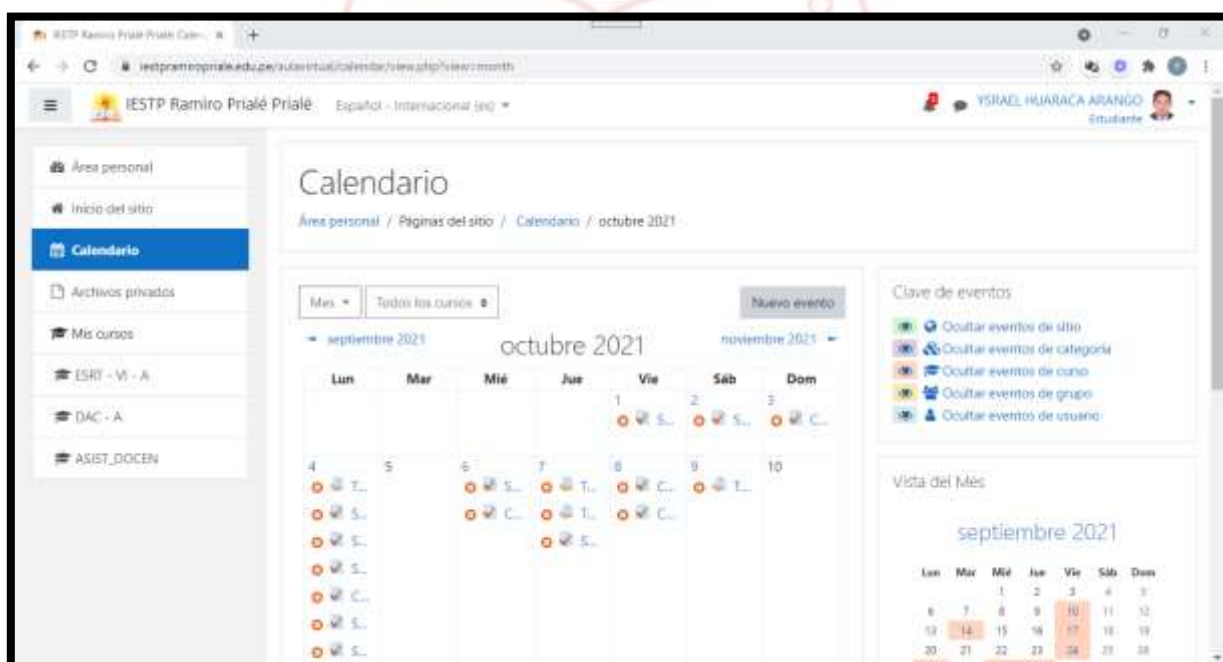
IESTP Ramiro Prialé Prialé: Cale... ×
iestpramiroprriale.edu.pe/aulavirtual/calendar/view.php?view=month

IESTP Ramiro Prialé Prialé Español - Internacional (es)
YSRAEL HUARACA ARANGO
Estudiante

Área personal
Inicio del sitio
Calendario
Archivos privados
Mis cursos
ESRT - VI - A
DAC - A
ASIST_DOCEN

Calendario
Área personal / Páginas del sitio / Calendario / octubre 2021

Mes Todos los cursos Nuevo evento
septiembre 2021 octubre 2021 noviembre 2021

| Lun | Mar | Mié | Jue | Vie | Sáb | Dom |
|---|---|---|---|---|---|---|
| | | | | 1 S... | 2 S... | 3 C... |
| 4 T... S... S... S... C... S... S... | 5 | 6 S... C... | 7 T... T... S... | 8 C... C... | 9 T... | 10 |

Clave de eventos
Ocultar eventos de sitio
Ocultar eventos de categoría
Ocultar eventos de curso
Ocultar eventos de grupo
Ocultar eventos de usuario

Vista del Mes
septiembre 2021

| Lun | Mar | Mié | Jue | Vie | Sáb | Dom |
|---|---|---|---|---|---|---|
| | | 1 | 2 | 3 | 4 | 5 |
| 6 | 7 | 8 | 9 | 10 | 11 | 12 |
| 13 | 14 | 15 | 16 | 17 | 18 | 19 |
| 20 | 21 | 22 | 23 | 24 | 25 | 26 |